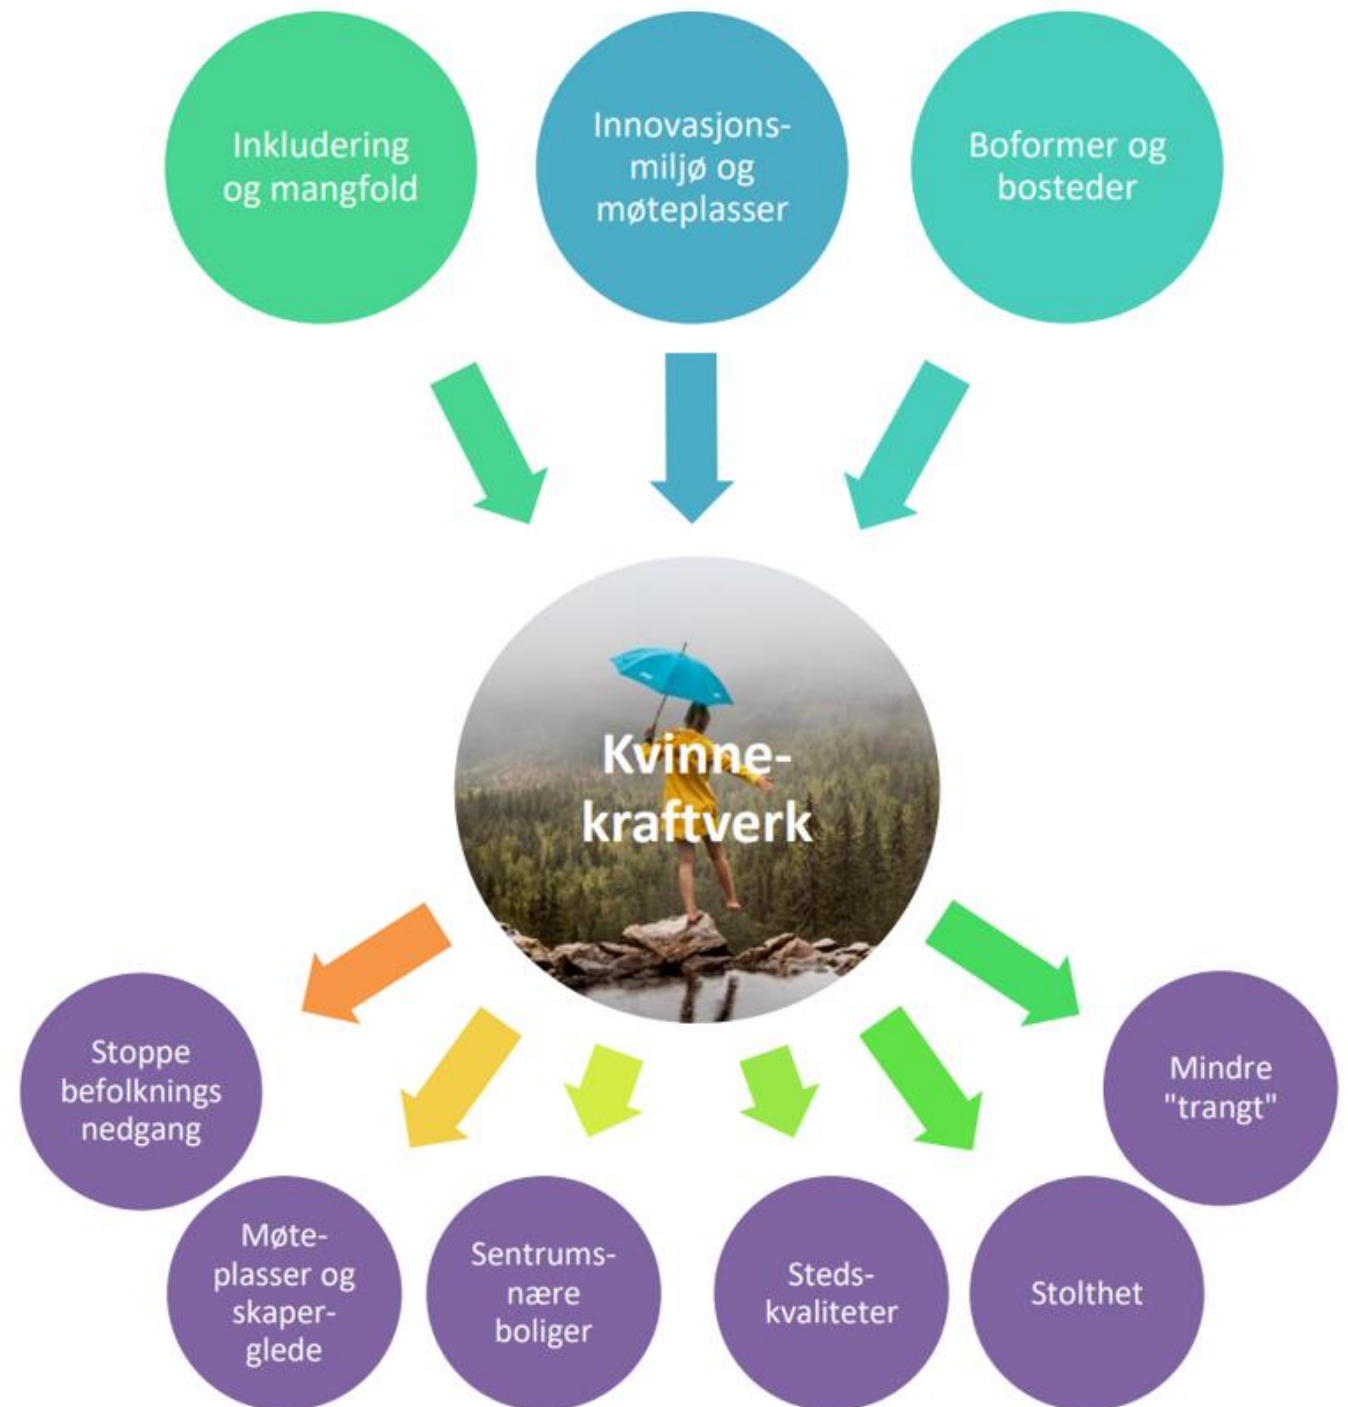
Inkludering og mangfold

Innovasjons-miljø og møteplasser

Boformer og bosteder

Kvinne-kraftverk

Stoppe befolknings nedgang

Møte-plasser og skaper-glede

Sentrums-nære boliger

Steds-kvaliteter

Stolthet

Mindre "trangt"